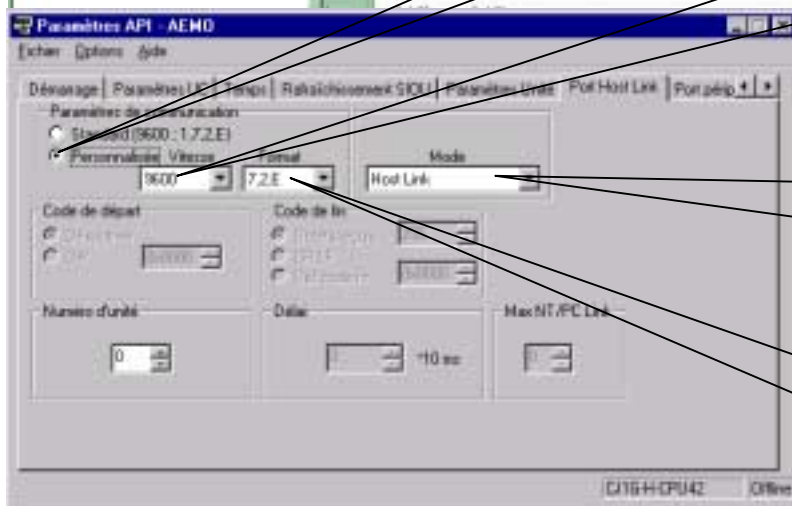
Paramètres API - AEMO

Fichier Options Aide

Démarrage | Paramètres UC | Temps | Rafraîchissement SIOU | Paramètres Unité | Port Host Link | Port périp

Paramètres de communication

Standard (9600 ; 1,7,2,E)

Personnalisés Vitesse Format

9600 7,2,E

Mode

Host Link

Code de départ

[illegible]

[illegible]

Code de fin

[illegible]

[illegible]

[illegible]

Numéro d'unité

0

Délai

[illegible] *10 ms

Max NT/PC Link

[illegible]

CJ1G-H-CPU42 Offline